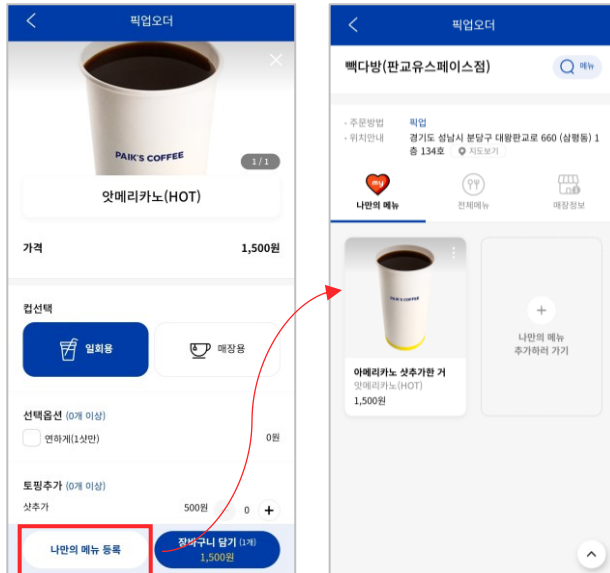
픽업오더

PAIK'S COFFEE

1 / 1

앗메리카노(HOT)

가격 1,500원

컵선택

일회용

매장용

선택옵션 (0개 이상)

연하게(1샷만) 0원

토핑추가 (0개 이상)

샷추가 500원 0 +

나만의 메뉴 등록

장바구니 담기 (1개) 1,500원

픽업오더

빽다방(판교유스페이스점)

메뉴

· 주문방법 픽업

· 위치안내 경기도 성남시 분당구 대왕판교로 660 (삼평동) 1층 134호 지도보기

my 나만의 메뉴

전체메뉴

매장정보

PAIK'S COFFEE

아메리카노 샷추가한 거

앗메리카노(HOT)

1,500원

+

나만의 메뉴 추가하러 가기